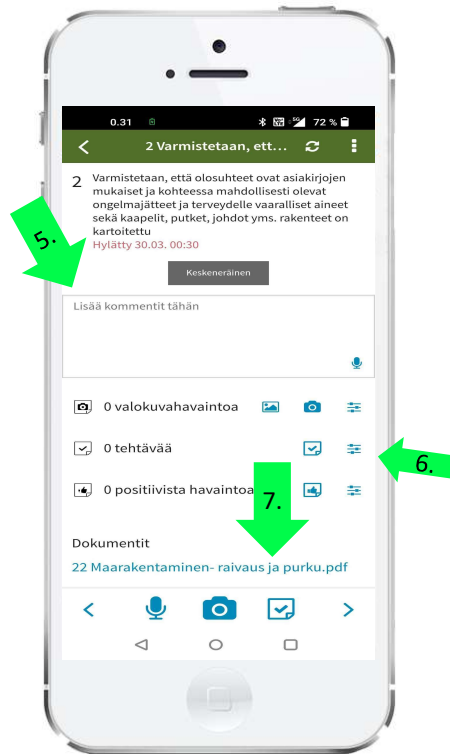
0.31

72 %

2 Varmistetaan, ett...

2 Varmistetaan, että olosuhteet ovat asiakirjojen mukaiset ja kohteessa mahdollisesti olevat ongelmajätteet ja terveydelle vaaralliset aineet sekä kaapelit, putket, johdot yms. rakenteet on kartoitettu

Hylätty 30.03. 00:30

Keskeneräinen

5.

Lisää kommentit tähän

0 valokuvahavaintoa

0 tehtävää

6.

0 positiivista havaintoa

7.

Dokumentit

22 Maarakentaminen- raivaus ja purku.pdf